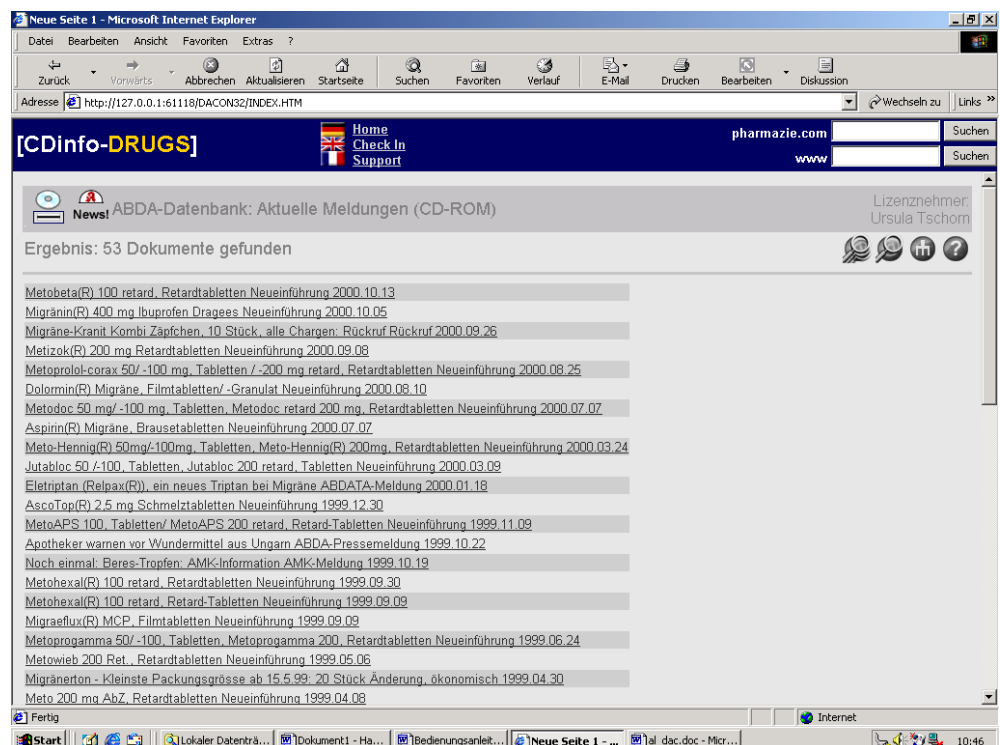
Neue Seite 1 - Microsoft Internet Explorer

Datei Bearbeiten Ansicht Favoriten Extras ?

Zurück Vorwärts Abbrechen Aktualisieren Startseite Suchen Favoriten Verlauf E-Mail Drucken Bearbeiten Diskussion

Adresse http://127.0.0.1:61118/DACON32/INDEX.HTM Wechseln zu Links »

[CDinfo-DRUGS]

Home
Check In
Support

pharmazie.com Suchen
www Suchen

News! ABDA-Datenbank: Aktuelle Meldungen (CD-ROM)

Lizenznehmer: Ursula Tschorn

Ergebnis: 53 Dokumente gefunden

Metobeta(R) 100 retard, Retardtabletten Neueinführung 2000.10.13
Migränin(R) 400 mg Ibuprofen Dragees Neueinführung 2000.10.05
Migräne-Kranit Kombi Zäpfchen, 10 Stück, alle Chargen: Rückruf Rückruf 2000.09.26
Metizok(R) 200 mg Retardtabletten Neueinführung 2000.09.08
Metoprolol-corax 50/ -100 mg, Tabletten / -200 mg retard, Retardtabletten Neueinführung 2000.08.25
Dolormin(R) Migräne, Filmtabletten/ -Granulat Neueinführung 2000.08.10
Metodoc 50 mg/ -100 mg, Tabletten, Metodoc retard 200 mg, Retardtabletten Neueinführung 2000.07.07
Aspirin(R) Migräne, Brausetabletten Neueinführung 2000.07.07
Meto-Hennig(R) 50mg/-100mg, Tabletten, Meto-Hennig(R) 200mg, Retardtabletten Neueinführung 2000.03.24
Jutabloc 50 /-100, Tabletten, Jutabloc 200 retard, Tabletten Neueinführung 2000.03.09
Eletriptan (Relpax(R)), ein neues Triptan bei Migräne ABDATA-Meldung 2000.01.18
AscoTop(R) 2,5 mg Schmelztabletten Neueinführung 1999.12.30
MetoAPS 100, Tabletten/ MetoAPS 200 retard, Retard-Tabletten Neueinführung 1999.11.09
Apotheker warnen vor Wundermittel aus Ungarn ABDA-Pressemeldung 1999.10.22
Noch einmal: Beres-Tropfen: AMK-Information AMK-Meldung 1999.10.19
Metohexal(R) 100 retard, Retardtabletten Neueinführung 1999.09.30
Metohexal(R) 100 retard, Retard-Tabletten Neueinführung 1999.09.09
Migraeflux(R) MCP, Filmtabletten Neueinführung 1999.09.09
Metoprogamma 50/ -100, Tabletten, Metoprogamma 200, Retardtabletten Neueinführung 1999.06.24
Metowieb 200 Ret., Retardtabletten Neueinführung 1999.05.06
Migränerton - Kleinste Packungsgrösse ab 15.5.99: 20 Stück Änderung, ökonomisch 1999.04.30
Meto 200 mg AbZ, Retardtabletten Neueinführung 1999.04.08

Fertig Internet

Start Lokaler Datenträ... Dokument1 - Ha... Bedienungsanleit... Neue Seite 1 - ... al dac.doc - Micr... 10:46